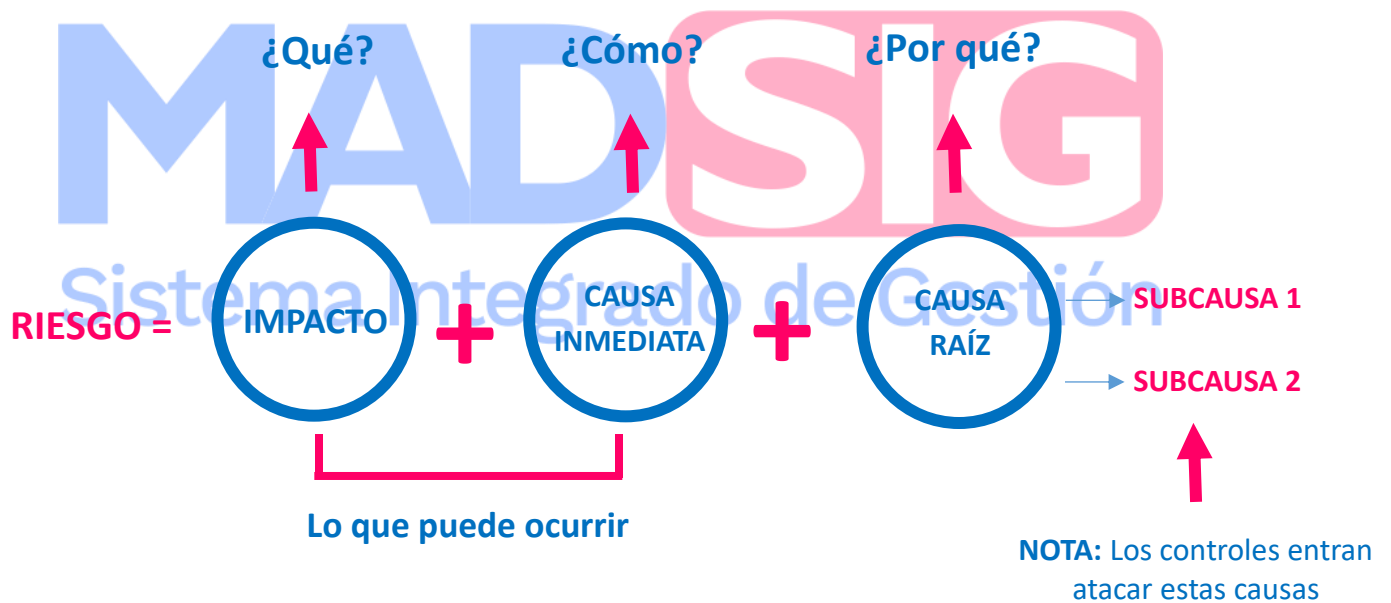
MADSIG
Sistema Integrado de Gestión

¿Qué?

¿Cómo?

¿Por qué?

RIESGO = IMPACTO + CAUSA INMEDIATA + CAUSA RAÍZ

SUBCAUSA 1

SUBCAUSA 2

Lo que puede ocurrir

NOTA: Los controles entran atacar estas causas